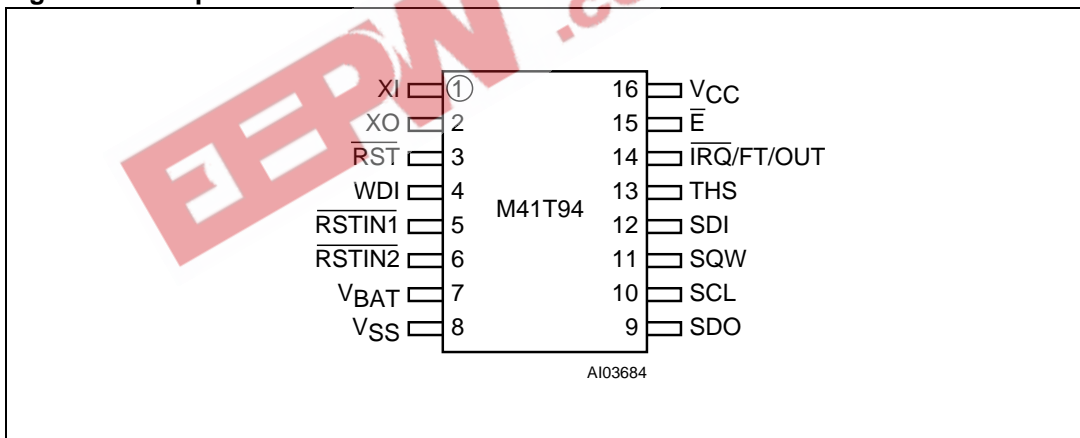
XI 1
XO 2
$\overline{RST}$ 3
WDI 4
$\overline{RSTIN1}$ 5
$\overline{RSTIN2}$ 6
$V_{BAT}$ 7
$V_{SS}$ 8

16 $V_{CC}$
15 $\overline{E}$
14 $\overline{IRQ}$/FT/OUT
13 THS
12 SDI
11 SQW
10 SCL
9 SDO

M41T94

AI03684